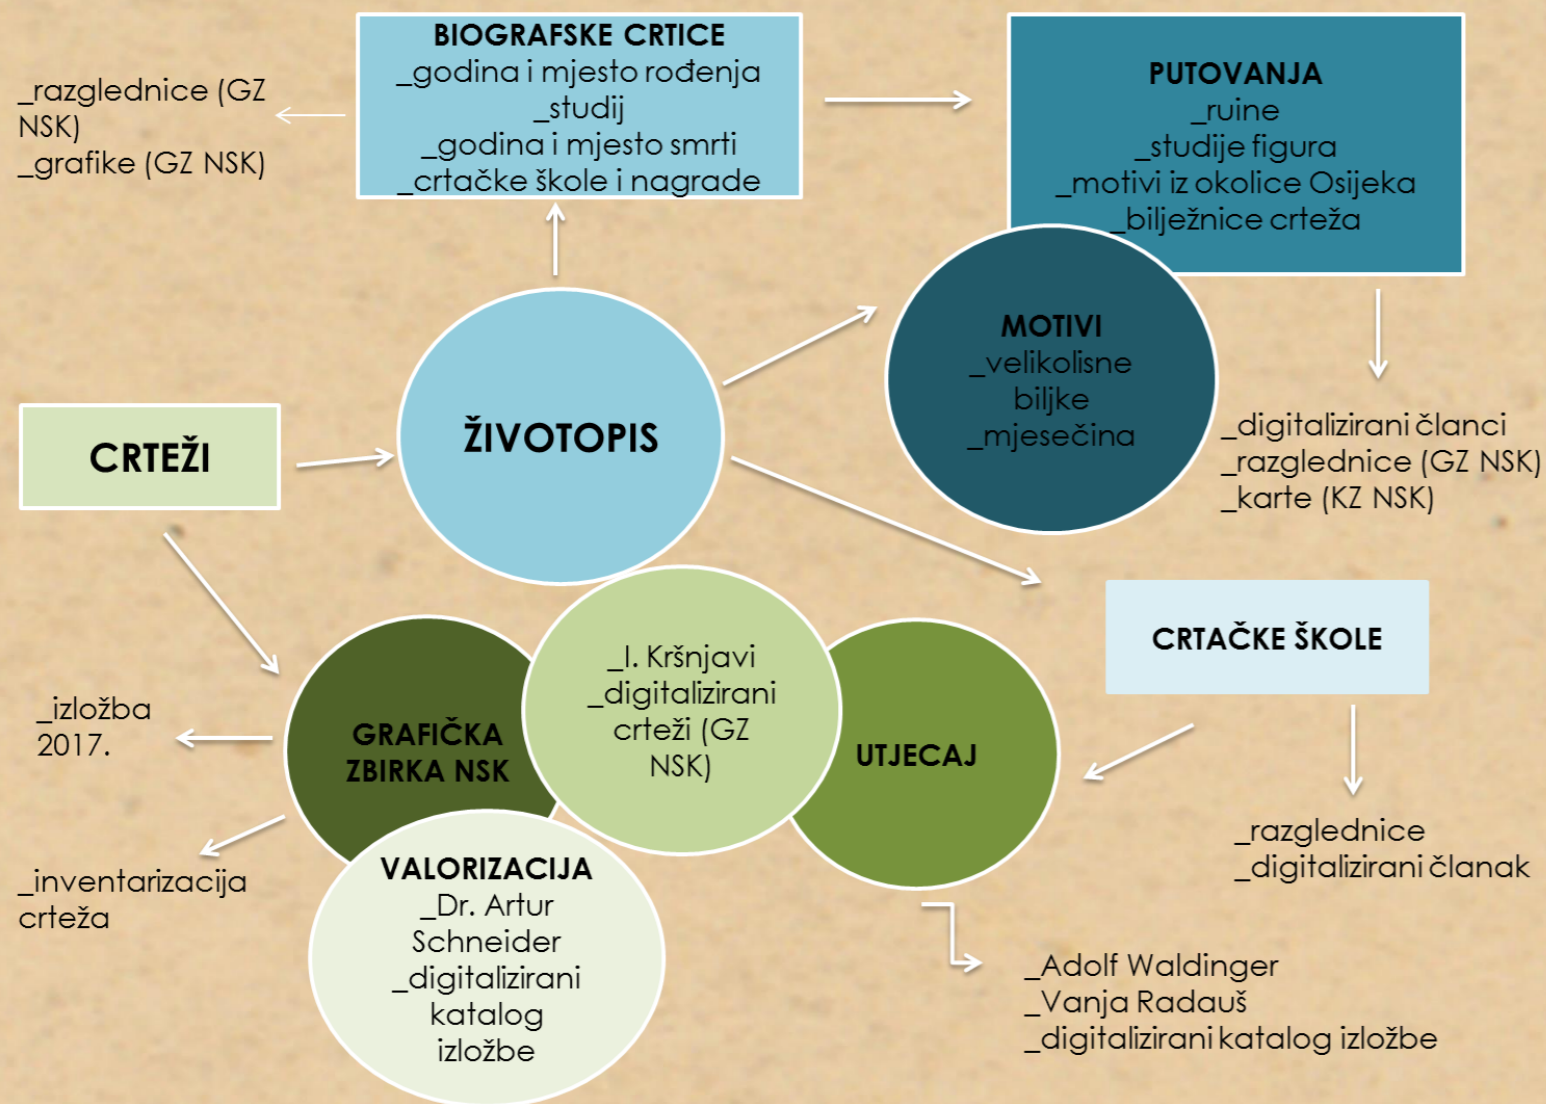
_razglednice (GZ NSK)
_grafike (GZ NSK)

BIOGRAFSKE CRTICE
_godina i mjesto rođenja
_studij
_godina i mjesto smrti
_crtačke škole i nagrade

PUTOVANJA
_ruine
_studije figura
_motivi iz okolice Osijeka
_bilježnice crteža

CRTEŽI

ŽIVOTOPIS

MOTIVI
_velikolisne biljke
_mjesečina

_digitalizirani članci
_razglednice (GZ NSK)
_karte (KZ NSK)

CRTAČKE ŠKOLE

_izložba 2017.

GRAFIČKA ZBIRKA NSK

_I. Kršnjavi
_digitalizirani crteži (GZ NSK)

UTJECAJ

_razglednice
_digitalizirani članak

_inventarizacija crteža

VALORIZACIJA
_Dr. Artur Schneider
_digitalizirani katalog izložbe

_Adolf Waldinger
_Vanja Radauš
_digitalizirani katalog izložbe